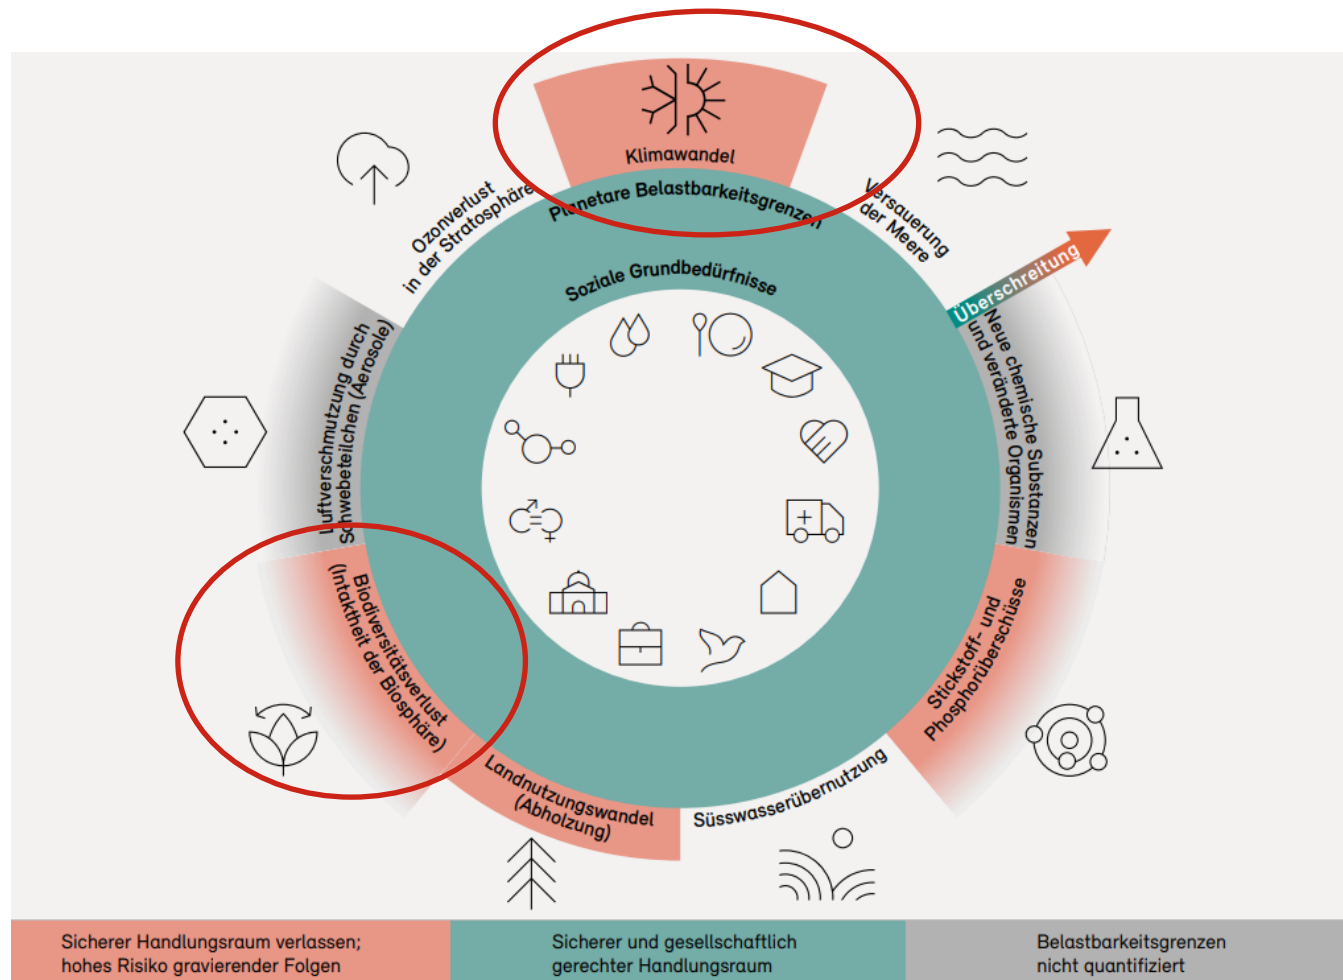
Klimawandel

Planetare Belastbarkeitsgrenzen

Versauerung der Meere

Überschreitung

Neue chemische Substanzen und veränderte Organismen

Stickstoff- und Phosphorüberschüsse

Süsswasserübernutzung

Landnutzungswandel (Abholzung)

Biodiversitätsverlust (Intaktheit der Biosphäre)

Luftverschmutzung durch Schwebeteilchen (Aerosole)

Ozonverlust in der Stratosphäre

Soziale Grundbedürfnisse

Sicherer Handlungsraum verlassen; hohes Risiko gravierender Folgen

Sicherer und gesellschaftlich gerechter Handlungsraum

Belastbarkeitsgrenzen nicht quantifiziert